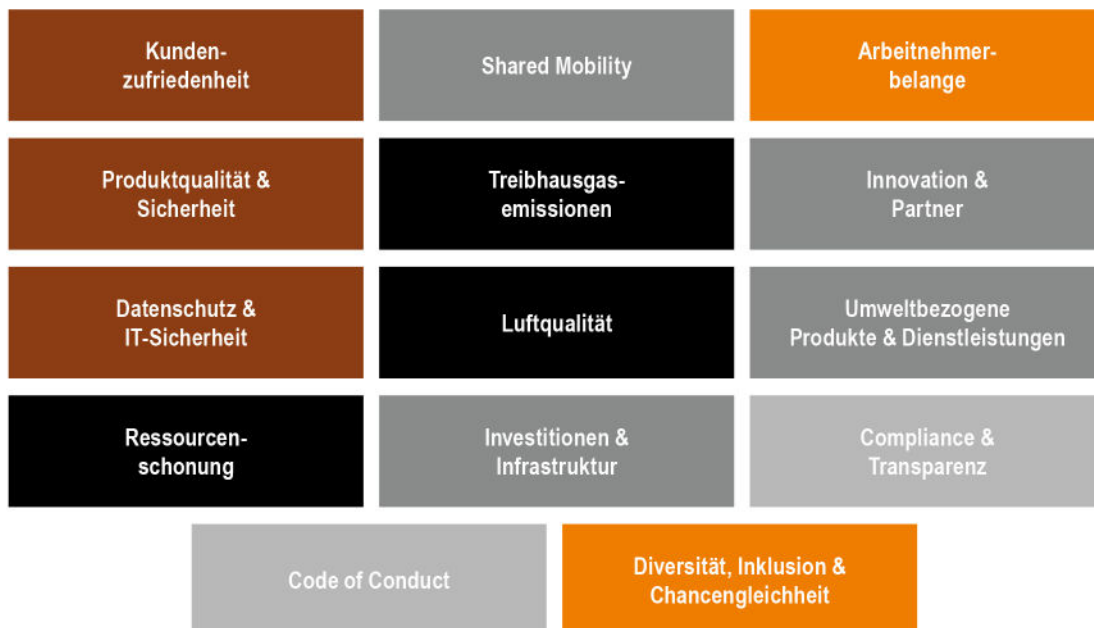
Kundenzufriedenheit

Shared Mobility

Arbeitnehmerbelange

Produktqualität & Sicherheit

Treibhausgasemissionen

Innovation & Partner

Datenschutz & IT-Sicherheit

Luftqualität

Umweltbezogene Produkte & Dienstleistungen

Ressourcenschonung

Investitionen & Infrastruktur

Compliance & Transparenz

Code of Conduct

Diversität, Inklusion & Chancengleichheit